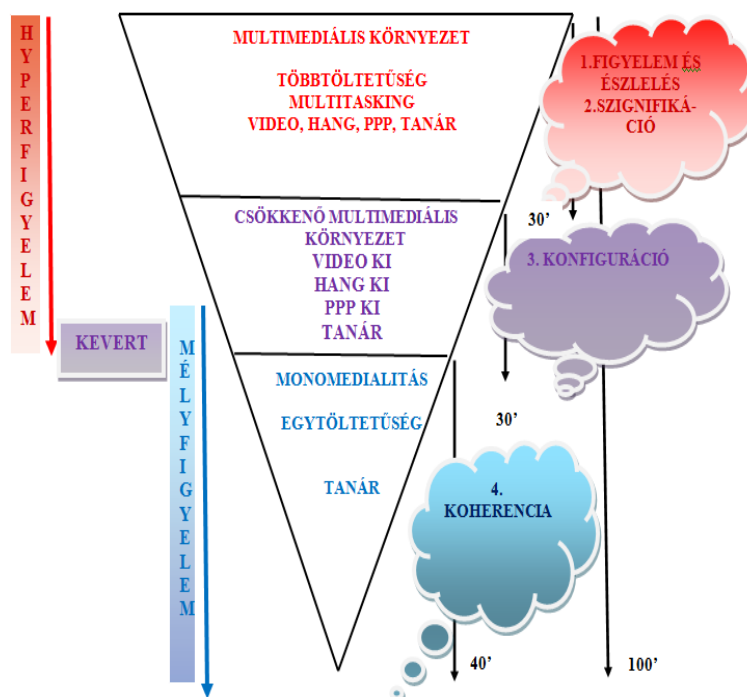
HYPERFIGYELEM

MULTIMEDIÁLIS KÖRNYEZET

TÖBBTÖLTETŰSÉG
MULTITASKING
VIDEO, HANG, PPP, TANÁR

1.FIGYELEM ÉS ÉSZLELÉS
2.SZIGNIFIKÁCIÓ

CSÖKKENŐ MULTIMEDIÁLIS KÖRNYEZET
VIDEO KI
HANG KI
PPP KI
TANÁR

30'

3. KONFIGURÁCIÓ

KEVERT

MÉLYFIGYELEM

MONOMEDIALITÁS

EGYTÖLTETŰSÉG

30'

TANÁR

4.
KOHERENCIA

40'

100'